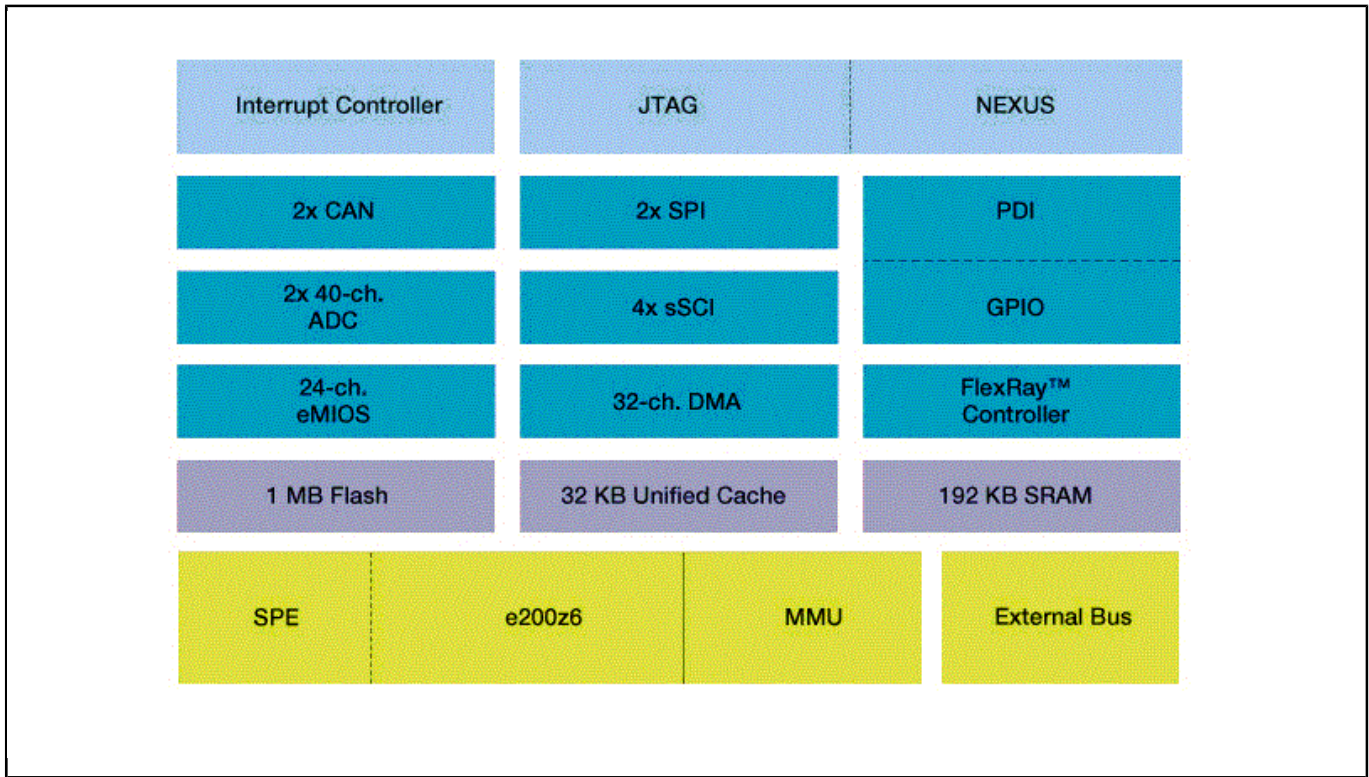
Interrupt Controller

JTAG

NEXUS

2x CAN

2x SPI

PDI

2x 40-ch. ADC

4x sSCI

GPIO

24-ch. eMIOS

32-ch. DMA

FlexRay™ Controller

1 MB Flash

32 KB Unified Cache

192 KB SRAM

SPE

e200z6

MMU

External Bus